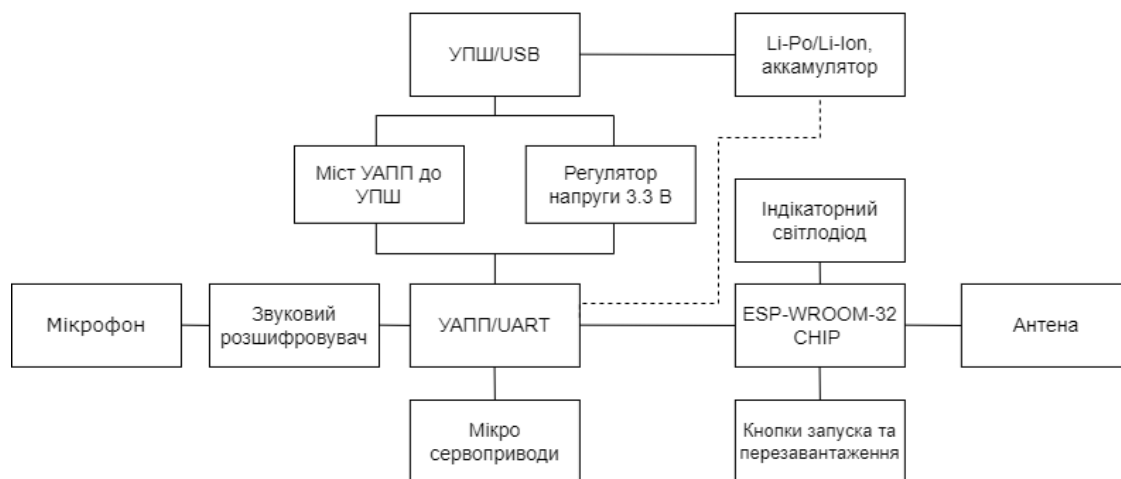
УПШ/USB

Li-Po/Li-Ion, аккамулятор

Міст УАПП до УПШ

Регулятор напруги 3.3 В

Індікаторний світлодіод

Мікрофон

Звуковий розшифровувач

УАПП/UART

ESP-WROOM-32 CHIP

Антена

Мікро сервоприводи

Кнопки запуска та перезавантаження